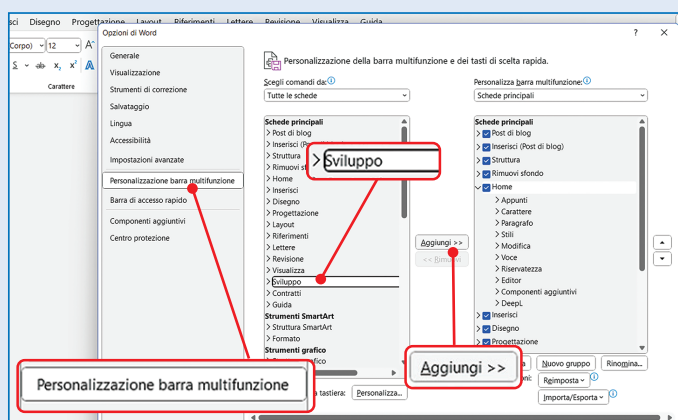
sci Disegno Progettazione Layout Riferimenti Lettere Revisione Visualizza Guida

Corpo) 12 A
S ab $x_2$ $x^2$ A
Carattere

Opzioni di Word ? ✕

Generale
Visualizzazione
Strumenti di correzione
Salvataggio
Lingua
Accessibilità
Impostazioni avanzate
Personalizzazione barra multifunzione
Barra di accesso rapido
Componenti aggiuntivi
Centro protezione

Personalizzazione della barra multifunzione e dei tasti di scelta rapida.

Scegli comandi da:
Tutte le schede

Schede principali
> Post di blog
> Inserisci (P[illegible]
> Struttura
> Rimuovi s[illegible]
> Home
> Inserisci
> Disegno
> Progettazione
> Layout
> Riferimenti
> Lettere
> Revisione
> Visualizza
> Sviluppo
> Contratti
> Guida
Strumenti SmartArt
> Struttura SmartArt
> Formato
Strumenti grafico
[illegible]

> Sviluppo

Aggiungi >>
<< Rimuovi

Personalizza barra multifunzione:
Schede principali

Schede principali
> Post di blog
> Inserisci (Post di blog)
> Struttura
> Rimuovi sfondo
Home
> Appunti
> Carattere
> Paragrafo
> Stili
> Modifica
> Voce
> Riservatezza
> Editor
> Componenti aggiuntivi
> DeepL
> Inserisci
> Disegno
> Progettazione

Nuovo gruppo
Rinomina...
Reimposta
Importa/Esporta

Personalizzazione barra multifunzione

Aggiungi >>

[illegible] tastiera: Personalizza...